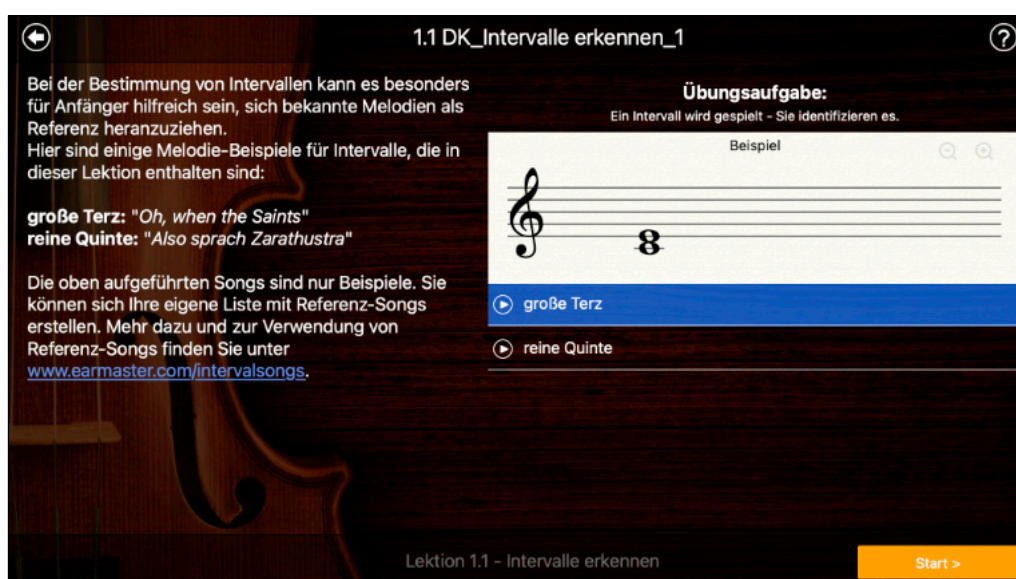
1.1 DK_Intervalle erkennen_1

Bei der Bestimmung von Intervallen kann es besonders für Anfänger hilfreich sein, sich bekannte Melodien als Referenz heranzuziehen.
Hier sind einige Melodie-Beispiele für Intervalle, die in dieser Lektion enthalten sind:

**große Terz:** "*Oh, when the Saints*"
**reine Quinte:** "*Also sprach Zarathustra*"

Die oben aufgeführten Songs sind nur Beispiele. Sie können sich Ihre eigene Liste mit Referenz-Songs erstellen. Mehr dazu und zur Verwendung von Referenz-Songs finden Sie unter www.earmaster.com/intervalsongs.

Übungsaufgabe:
Ein Intervall wird gespielt - Sie identifizieren es.

Beispiel

große Terz

reine Quinte

Lektion 1.1 - Intervalle erkennen

Start >